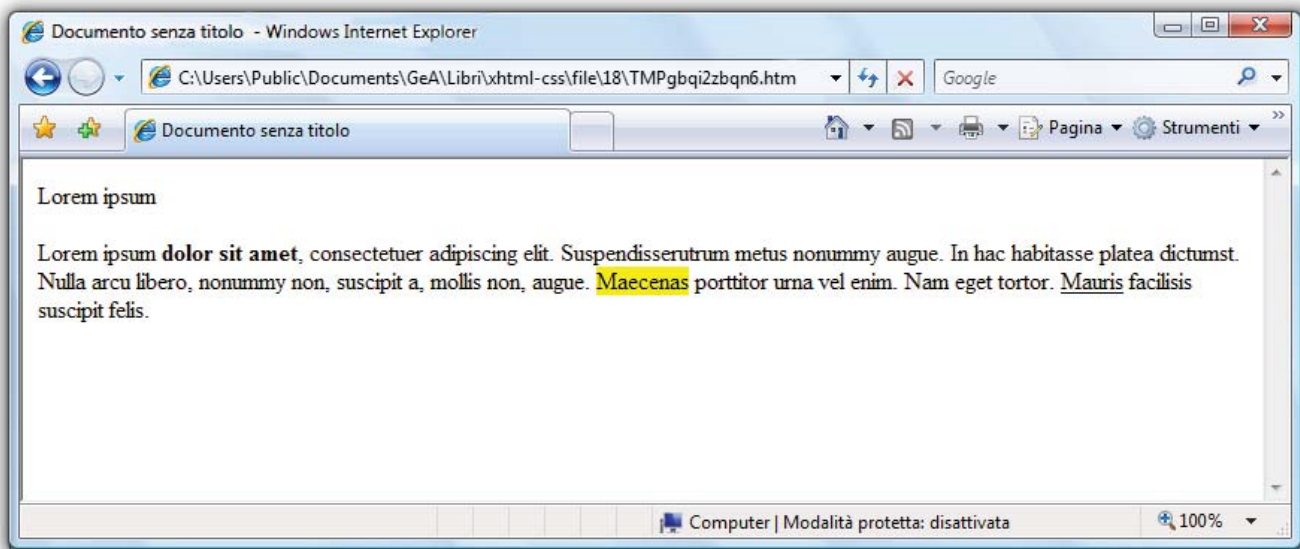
Documento senza titolo - Windows Internet Explorer

C:\Users\Public\Documents\GeA\Libri\xhtml-css\file\18\TMPgbqi2zbqn6.htm

Google

Documento senza titolo

Pagina ▾ Strumenti ▾

Lorem ipsum

Lorem ipsum **dolor sit amet**, consectetuer adipiscing elit. Suspendisserutrum metus nonummy augue. In hac habitasse platea dictumst. Nulla arcu libero, nonummy non, suscipit a, mollis non, augue. Maecenas porttitor urna vel enim. Nam eget tortor. Mauris facilisis suscipit felis.

Computer | Modalità protetta: disattivata

100%